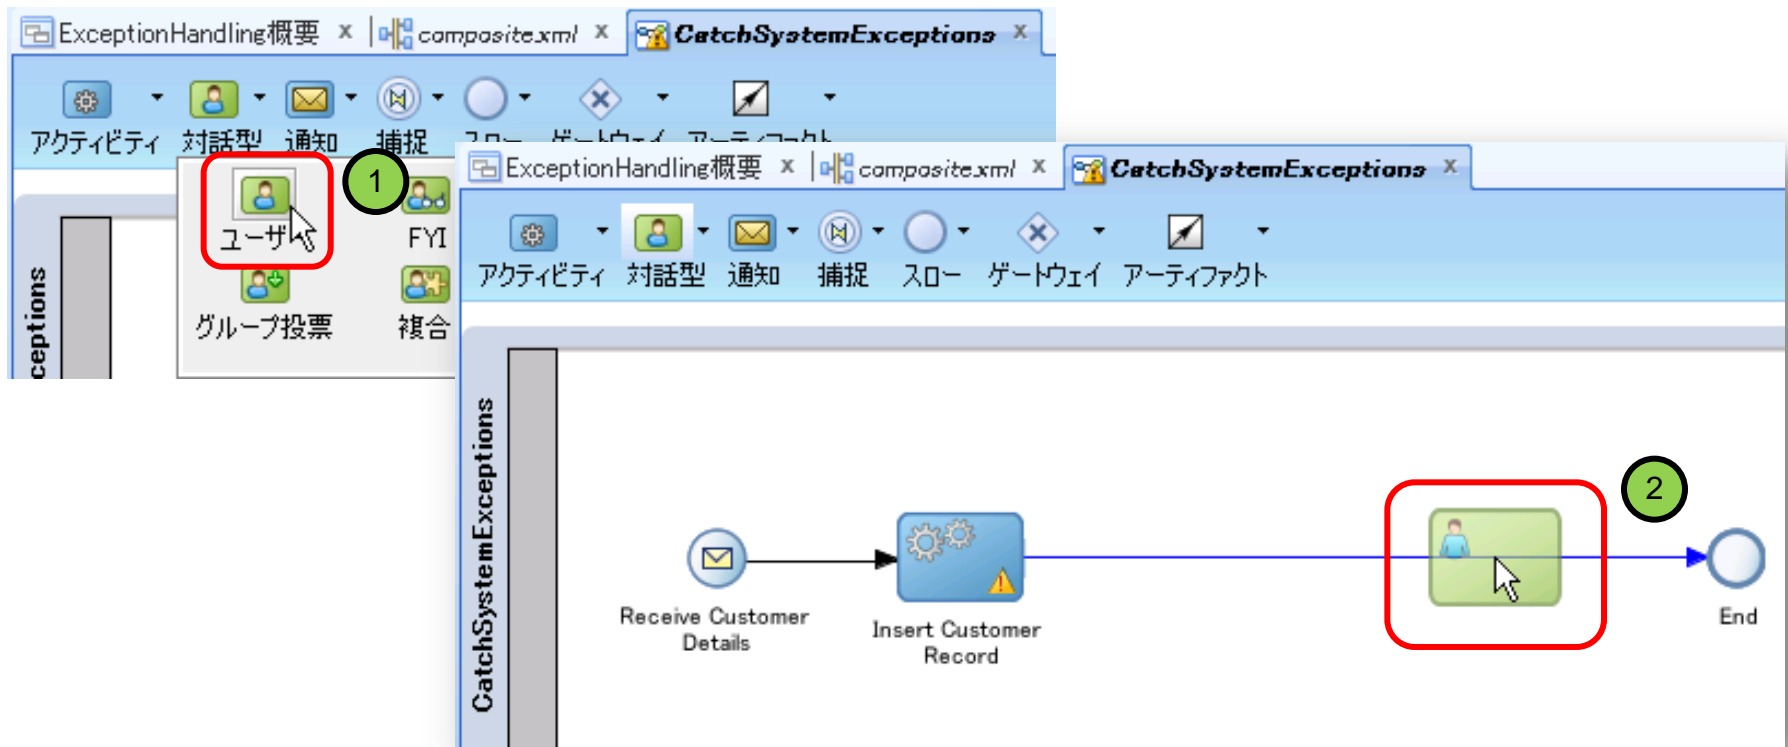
ExceptionHandling概要 x | composite.xml x | CatchSystemExceptions x

アクティビティ 対話型 通知 捕捉 スロー ゲートウェイ アーティファクト

ユーザー FYI
グループ投票 複合

ceptions

1

ExceptionHandling概要 x | composite.xml x | CatchSystemExceptions x

アクティビティ 対話型 通知 捕捉 スロー ゲートウェイ アーティファクト

CatchSystemExceptions

Receive Customer Details

Insert Customer Record

2

End